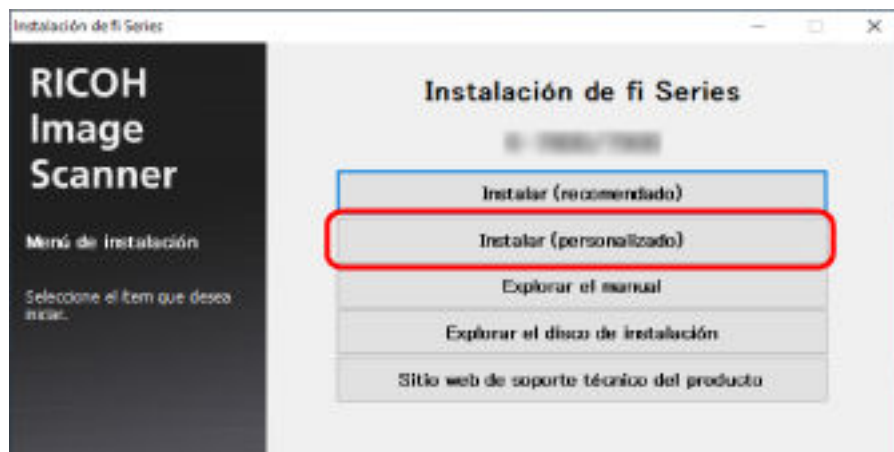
Instalación de fi Series

RICOH Image Scanner

Menú de instalación

Seleccione el ítem que desea iniciar.

Instalación de fi Series

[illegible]

Instalar (recomendado)

Instalar (personalizado)

Explorar el manual

Explorar el disco de instalación

Sitio web de soporte técnico del producto